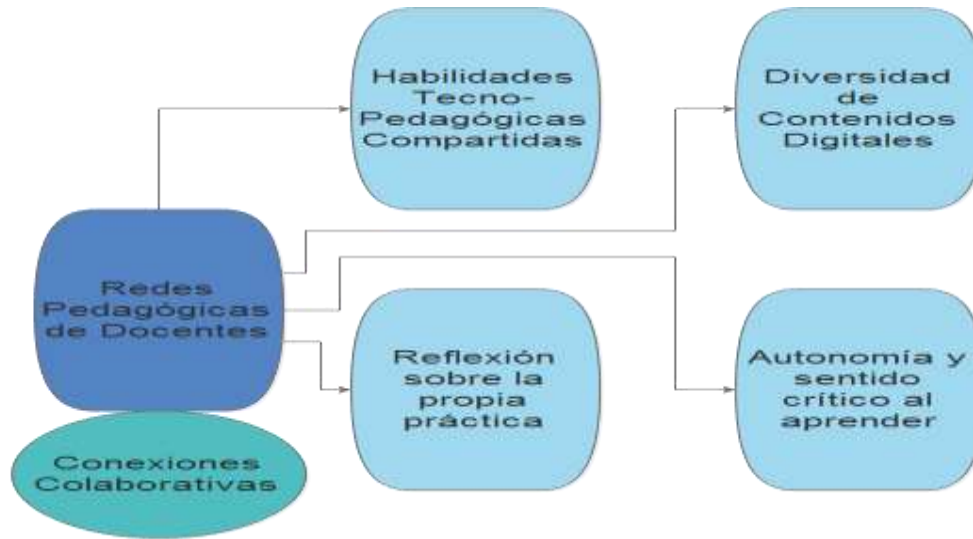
Habilidades Tecno-Pedagógicas Compartidas

Diversidad de Contenidos Digitales

Redes Pedagógicas de Docentes

Reflexión sobre la propia práctica

Autonomía y sentido crítico al aprender

Conexiones Colaborativas